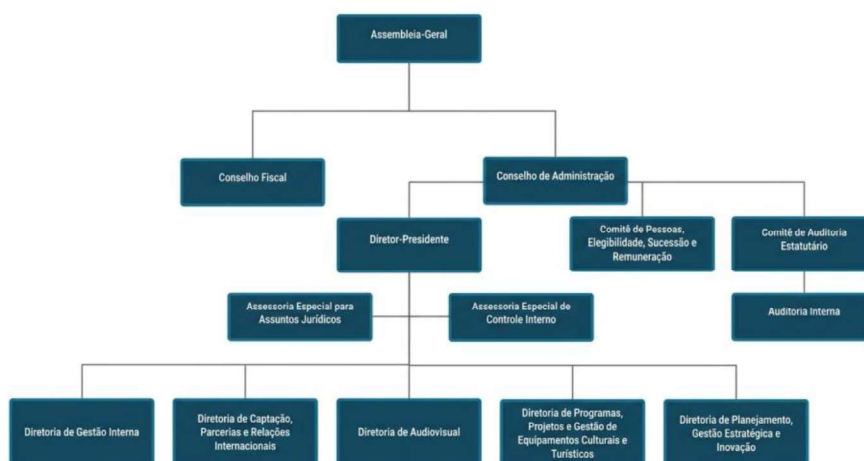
Assembleia-Geral

Conselho Fiscal

Conselho de Administração

Diretor-Presidente

Comitê de Pessoas, Elegibilidade, Sucessão e Remuneração

Comitê de Auditoria Estatutário

Auditoria Interna

Assessoria Especial para Assuntos Jurídicos

Assessoria Especial de Controle Interno

Diretoria de Gestão Interna

Diretoria de Captação, Parcerias e Relações Internacionais

Diretoria de Audiovisual

Diretoria de Programas, Projetos e Gestão de Equipamentos Culturais e Turísticos

Diretoria de Planejamento, Gestão Estratégica e Inovação